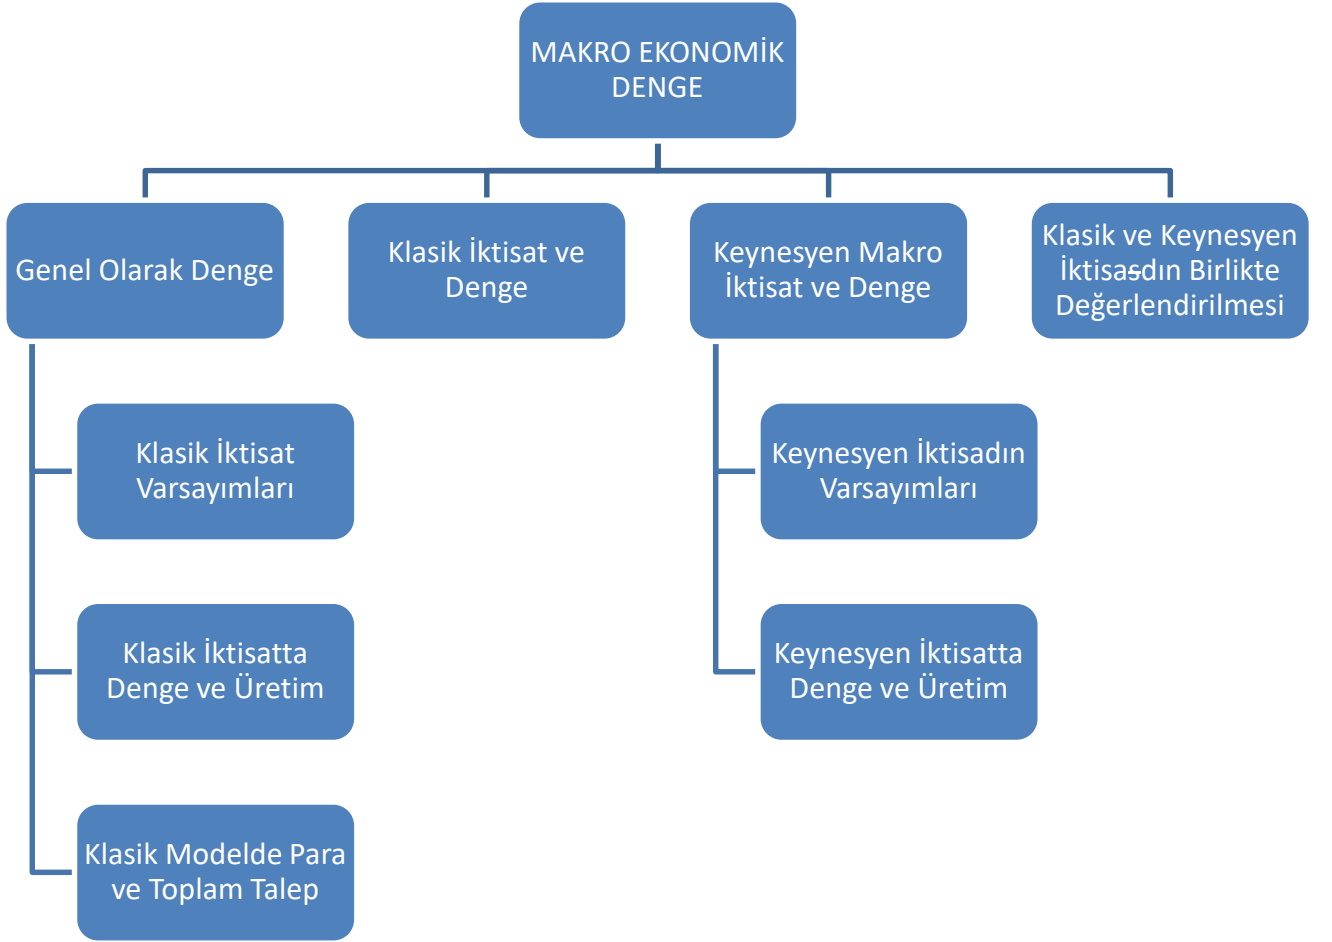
MAKRO EKONOMİK DENGE

Genel Olarak Denge

Klasik İktisat ve Denge

Keynesyen Makro İktisat ve Denge

Klasik ve Keynesyen İktisadın Birlikte Değerlendirilmesi

Klasik İktisat Varsayımları

Klasik İktisatta Denge ve Üretim

Klasik Modelde Para ve Toplam Talep

Keynesyen İktisadın Varsayımları

Keynesyen İktisatta Denge ve Üretim